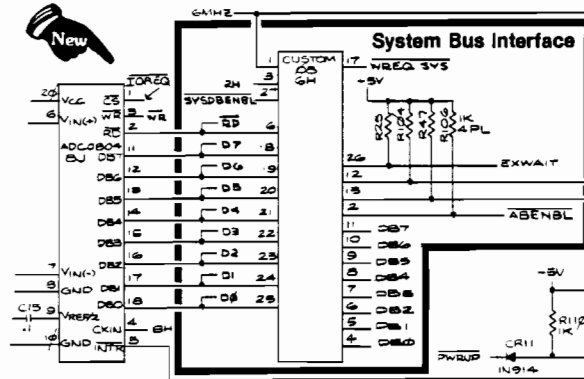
New

6MHZ

System Bus Interface

20 VCC CS
6 VIN(+) WR
RD
ADC0804 DB7
8J
DB6
DB5
DB4
DB3
DB2
7 VIN(-)
8 GND DB1
DB0
C15 9 VREF/2
CKIN
10 GND INTR

1 IOREQ
2 WR
3
12
13
14
15
16
17
18
4 8H
5

2H SYSDBENBL
3
2
RD 6
D7 8
D6 9
D5 20
D4 21
D3 22
D2 23
D1 24
D0 25

CUSTOM D8 6H

17 WREQ SYS
+5V
R28 R104 R47 R105 1K 4PL
26 EXWAIT
12
13
11 ABENBL
11 DB7
10 DB6
9 DB5
8 DB4
7 DB3
6 DB2
5 DB1
4 DB0

-5V
R112 1K
CR11
PWRUP
IN914